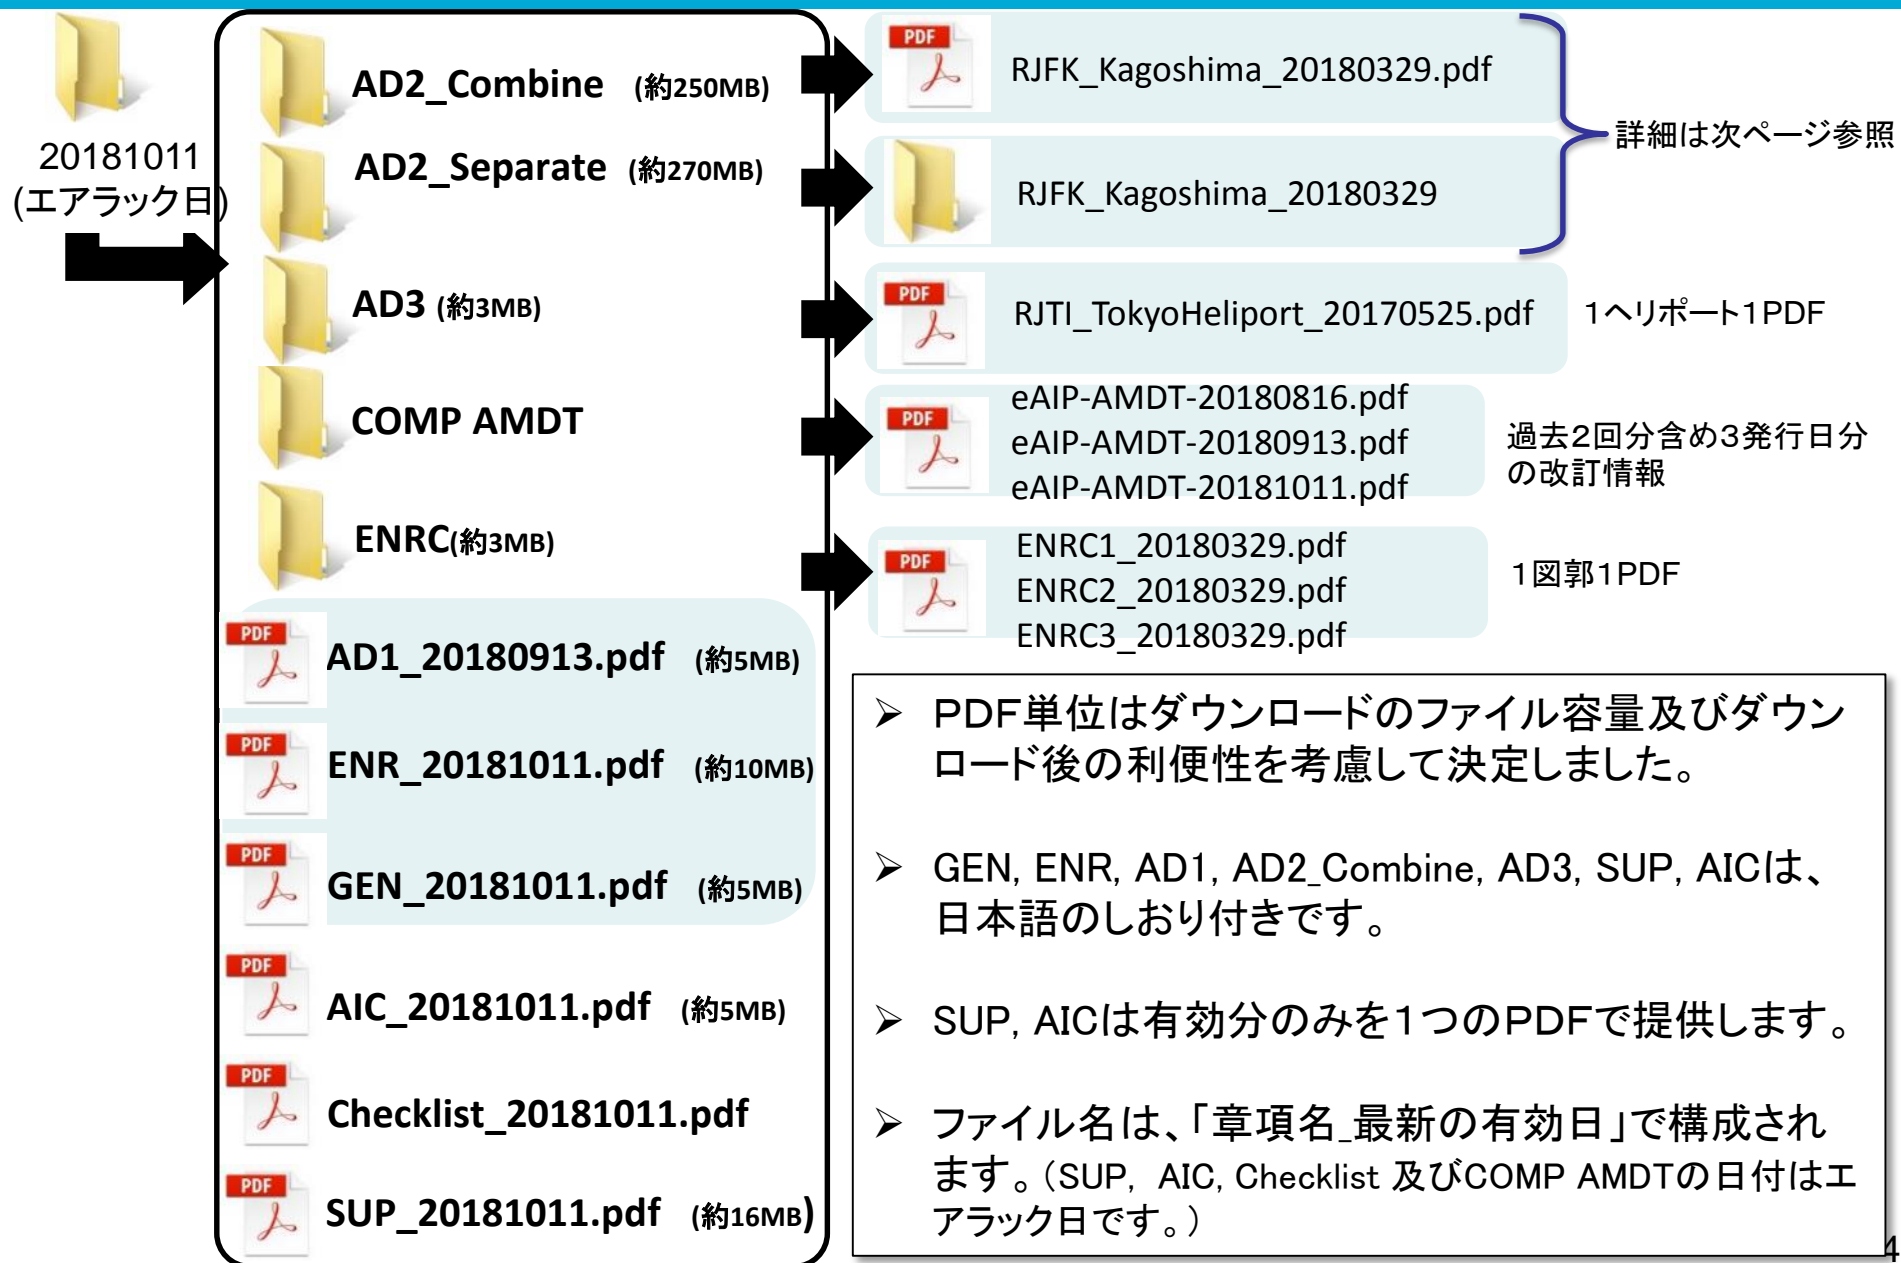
20181011
(エアラック日)

AD2_Combine (約250MB)
AD2_Separate (約270MB)
AD3 (約3MB)
COMP AMDT
ENRC(約3MB)
PDF AD1_20180913.pdf (約5MB)
PDF ENR_20181011.pdf (約10MB)
PDF GEN_20181011.pdf (約5MB)
PDF AIC_20181011.pdf (約5MB)
PDF Checklist_20181011.pdf
PDF SUP_20181011.pdf (約16MB)

PDF RJFK_Kagoshima_20180329.pdf
RJFK_Kagoshima_20180329
詳細は次ページ参照

PDF RJTI_TokyoHeliport_20170525.pdf
1ヘリポート1PDF

PDF eAIP-AMDT-20180816.pdf
eAIP-AMDT-20180913.pdf
eAIP-AMDT-20181011.pdf
過去2回分含め3発行日分の改訂情報

PDF ENRC1_20180329.pdf
ENRC2_20180329.pdf
ENRC3_20180329.pdf
1図郭1PDF

➢ PDF単位はダウンロードのファイル容量及びダウンロード後の利便性を考慮して決定しました。

➢ GEN, ENR, AD1, AD2_Combine, AD3, SUP, AICは、日本語のしおり付きです。

➢ SUP, AICは有効分のみを1つのPDFで提供します。

➢ ファイル名は、「章項名_最新の有効日」で構成されます。(SUP, AIC, Checklist 及びCOMP AMDTの日付はエアラック日です。)

4